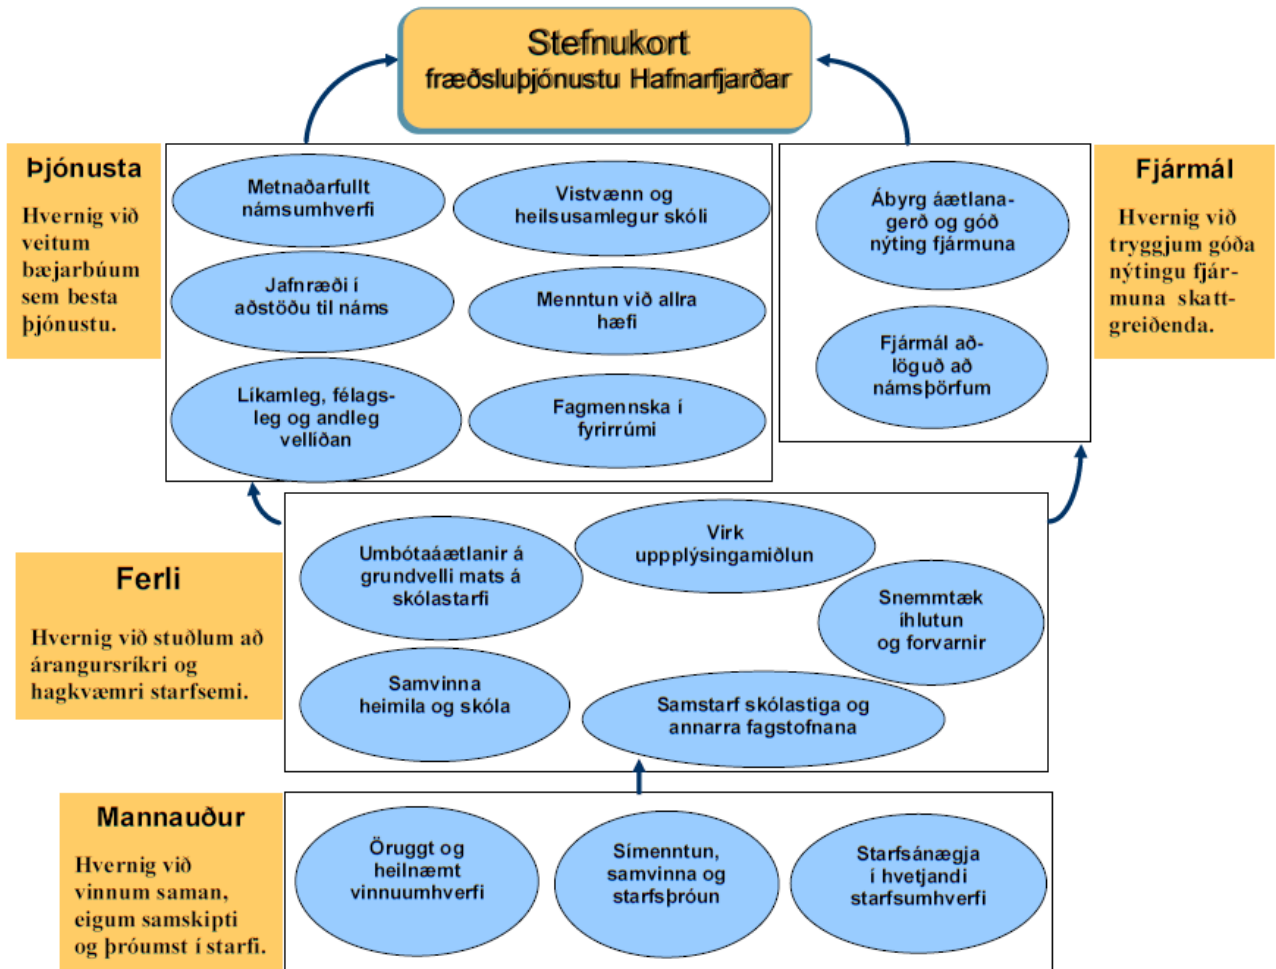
Stefnukort
fræðsluþjónustu Hafnarfjarðar

Þjónusta

Hvernig við veitum bæjarbúum sem besta þjónustu.

Metnaðarfullt námsumhverfi

Vistvænn og heilsusamlegur skóli

Jafnræði í aðstöðu til náms

Menntun við allra hæfi

Líkamleg, félagsleg og andleg vellíðan

Fagmennska í fyrirrúmi

Fjármál

Hvernig við tryggjum góða nýtingu fjármuna skattgreiðenda.

Ábyrg áætlanagerð og góð nýting fjármuna

Fjármál aðlöguð að námsþörfum

Ferli

Hvernig við stuðlum að árangursríkri og hagkvæmri starfsemi.

Umbótaáætlanir á grundvelli mats á skólastarfi

Virk uppplýsingamiðlun

Snemmtæk íhlutun og forvarnir

Samvinna heimila og skóla

Samstarf skólastiga og annarra fagstofnana

Mannauður

Hvernig við vinnum saman, eigum samskipti og þróumst í starfi.

Öruggt og heilnæmt vinnuumhverfi

Símenntun, samvinna og starfsþróun

Starfsánægja í hvetjandi starfsumhverfi